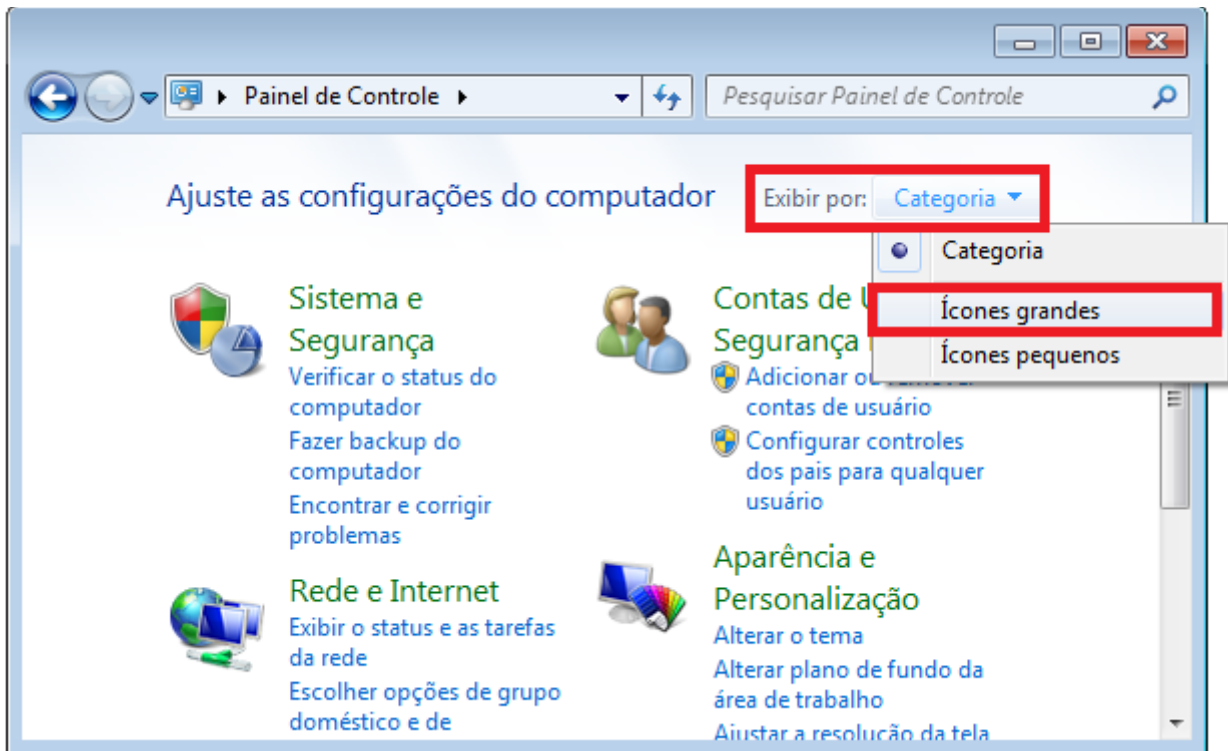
Painel de Controle

Pesquisar Painel de Controle

Ajuste as configurações do computador

Exibir por: Categoria

Categoria

Ícones grandes

Ícones pequenos

Sistema e Segurança

Verificar o status do computador

Fazer backup do computador

Encontrar e corrigir problemas

Rede e Internet

Exibir o status e as tarefas da rede

Escolher opções de grupo doméstico e de

Contas de U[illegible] Segurança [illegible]

Adicionar ou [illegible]

contas de usuário

Configurar controles dos pais para qualquer usuário

Aparência e Personalização

Alterar o tema

Alterar plano de fundo da área de trabalho

Ajustar a resolução da tela